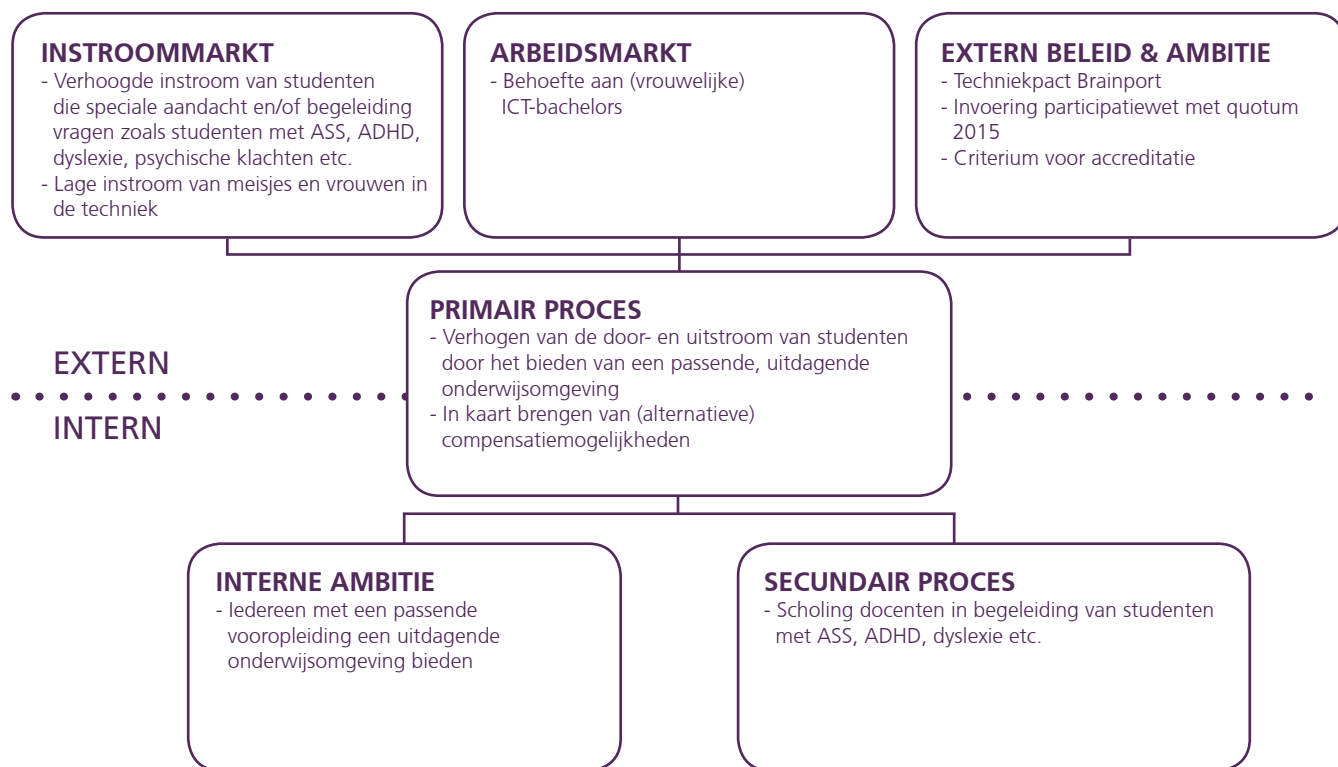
INSTROOMMARKT
- Verhoogde instroom van studenten die speciale aandacht en/of begeleiding vragen zoals studenten met ASS, ADHD, dyslexie, psychische klachten etc.
- Lage instroom van meisjes en vrouwen in de techniek

ARBEIDSMARKT
- Behoefte aan (vrouwelijke) ICT-bachelors

EXTERN BELEID & AMBITIE
- Techniekpact Brainport
- Invoering participatiewet met quotum 2015
- Criterium voor accreditatie

PRIMAIR PROCES
- Verhogen van de door- en uitstroom van studenten door het bieden van een passende, uitdagende onderwijsomgeving
- In kaart brengen van (alternatieve) compensatiemogelijkheden

EXTERN

INTERN

INTERNE AMBITIE
- Iedereen met een passende vooropleiding een uitdagende onderwijsomgeving bieden

SECUNDAIR PROCES
- Scholing docenten in begeleiding van studenten met ASS, ADHD, dyslexie etc.